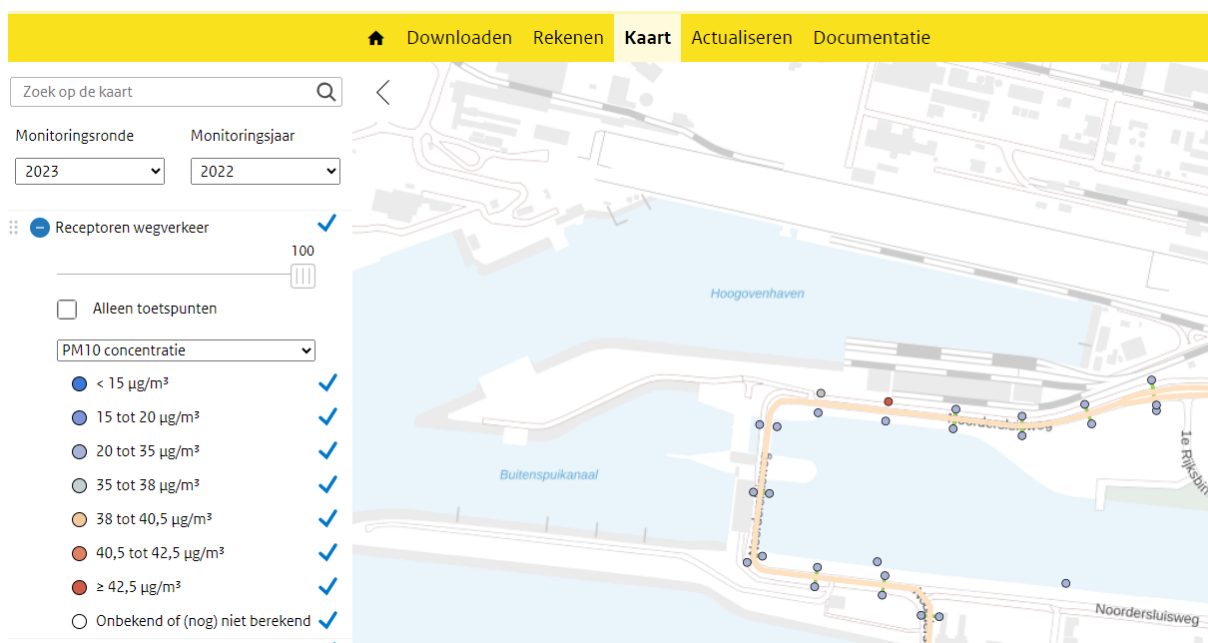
Downloaden Rekenen Kaart Actualiseren Documentatie

Zoek op de kaart

Monitoringsronde
2023

Monitoringsjaar
2022

Receptoren wegverkeer

100

Alleen toetspunten

PM10 concentratie

< 15 µg/m³
15 tot 20 µg/m³
20 tot 35 µg/m³
35 tot 38 µg/m³
38 tot 40,5 µg/m³
40,5 tot 42,5 µg/m³
≥ 42,5 µg/m³
Onbekend of (nog) niet berekend

Hoogovenhaven

Buitenspuikanaal

Noordersluisweg

1e Rijksbin

Noordersluisweg